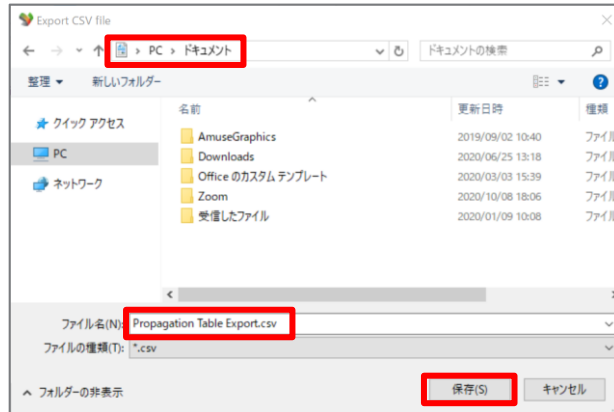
Export CSV file

PC › ドキュメント

ドキュメントの検索

整理 ▾ 新しいフォルダー

クイック アクセス
PC
ネットワーク

| 名前 | 更新日時 | 種類 |
|---|---|---|
| AmuseGraphics | 2019/09/02 10:40 | ファイル |
| Downloads | 2020/06/25 13:18 | ファイル |
| Office のカスタム テンプレート | 2020/03/03 15:39 | ファイル |
| Zoom | 2020/10/08 18:06 | ファイル |
| 受信したファイル | 2020/01/09 10:08 | ファイル |

ファイル名(N): Propagation Table Export.csv
ファイルの種類(T): *.csv

フォルダーの非表示

保存(S) キャンセル